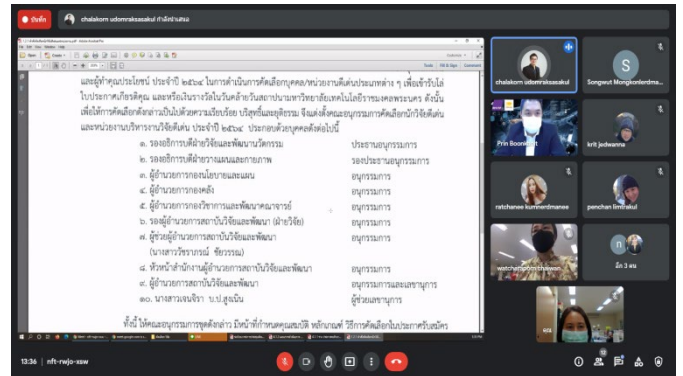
บันทึก

chalakorn udomraksasakul กำลังนำเสนอ

และผู้ทำคุณประโยชน์ ประจำปี ๒๕๖๔ ในการดำเนินการคัดเลือกบุคคล/หน่วยงานดีเด่นประเภทต่าง ๆ เพื่อเข้ารับโล่ ไปประกาศเกียรติคุณ และหรือในงานวันคล้ายวันสถาปนามหาวิทยาลัยเทคโนโลยีราชมงคลพระนคร ดังนั้น เพื่อให้การคัดเลือกดังกล่าวเป็นไปด้วยความเรียบร้อย บริสุทธิ์และยุติธรรม จึงแต่งตั้งคณะกรรมการคัดเลือกนักวิจัยดีเด่น และหน่วยงานบริหารงานวิจัยดีเด่น ประจำปี ๒๕๖๔ ประกอบด้วยบุคคลดังต่อไปนี้

| | |
|---|---|
| ๑. รองอธิการบดีฝ่ายวิจัยและพัฒนานวัตกรรม | ประธานอนุกรรมการ |
| ๒. รองอธิการบดีฝ่ายวางแผนและกายภาพ | รองประธานอนุกรรมการ |
| ๓. ผู้อำนวยการกองนโยบายและแผน | อนุกรรมการ |
| ๔. ผู้อำนวยการกองคลัง | อนุกรรมการ |
| ๕. ผู้อำนวยการกองวิชาการและพัฒนาคณาจารย์ | อนุกรรมการ |
| ๖. รองผู้อำนวยการสถาบันวิจัยและพัฒนา (ฝ่ายวิจัย) | อนุกรรมการ |
| ๗. ผู้ช่วยผู้อำนวยการสถาบันวิจัยและพัฒนา (นางสาววิชรวรรณ์ ชัยวรรณ) | อนุกรรมการ |
| ๘. หัวหน้าสำนักงานผู้อำนวยการสถาบันวิจัยและพัฒนา | อนุกรรมการ |
| ๙. ผู้อำนวยการสถาบันวิจัยและพัฒนา | อนุกรรมการและเลขานุการ |
| ๑๐. นางสาวเจนจิรา บ.ป.สูงเนิน | ผู้ช่วยเลขานุการ |

ทั้งนี้ ให้คณะอนุกรรมการชุดดังกล่าว มีหน้าที่กำหนดคุณสมบัติ หลักเกณฑ์ วิธีการคัดเลือกในประการครับสมัคร

chalakorn udomraksasakul
Songwut Mongkonlerdma...
Prin Boonkanit
krit jedwanna
ratchanee kummerdmanee
penchan limrakul
watcharaphorn thawan
อีก 3 คน

13:36 | nft-rwjo-xsw